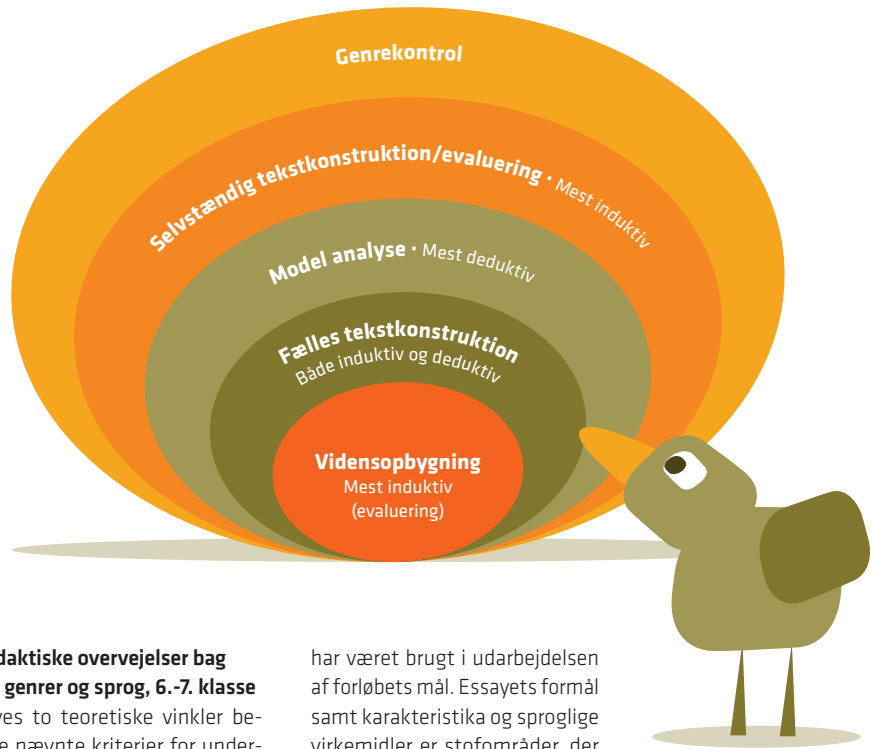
Genrekontrol

Selvstændig tekstkonstruktion/evaluering · Mest induktiv

Model analyse · Mest deduktiv

Fælles tekstkonstruktion
Både induktiv og deduktiv

Vidensopbygning
Mest induktiv
(evaluering)

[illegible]daktiske overvejelser bag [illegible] genrer og sprog, 6.-7. klasse
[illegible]ves to teoretiske vinkler be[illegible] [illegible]e nævnte kriterier for under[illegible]

har været brugt i udarbejdelsen af forløbets mål. Essayets formål samt karakteristika og sproglige virkemidler er stofområder, der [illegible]